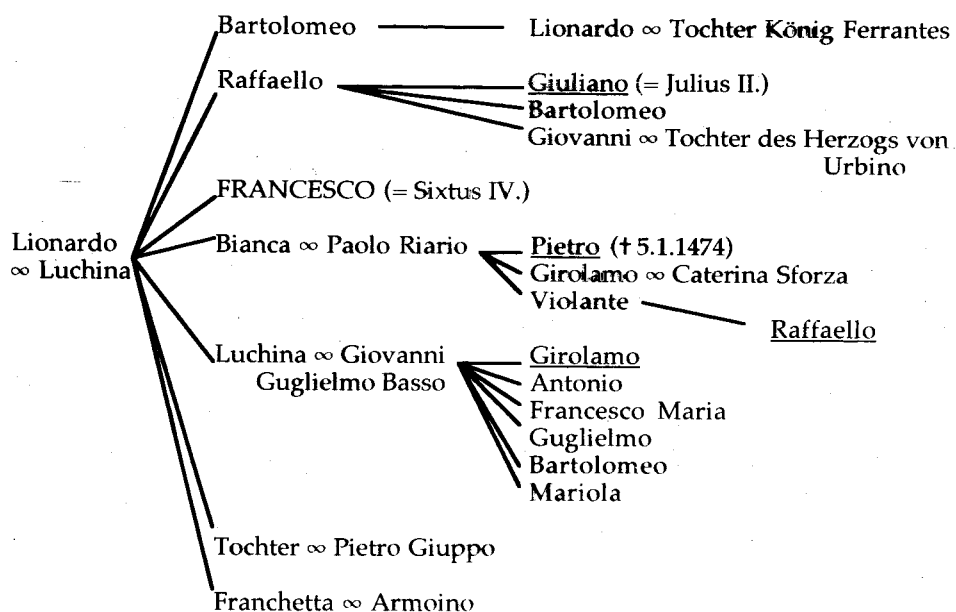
Lionardo $\infty$ Luchina

Bartolomeo — Lionardo $\infty$ Tochter König Ferrantes

Raffaello — Giuliano (= Julius II.)
Bartolomeo
Giovanni $\infty$ Tochter des Herzogs von Urbino

FRANCESCO (= Sixtus IV.)

Bianca $\infty$ Paolo Riario — Pietro († 5.1.1474)
Girolamo $\infty$ Caterina Sforza
Violante — Raffaello

Luchina $\infty$ Giovanni Guglielmo Basso — Girolamo
Antonio
Francesco Maria
Guglielmo
Bartolomeo
Mariola

Tochter $\infty$ Pietro Giuppo

Franchetta $\infty$ Armoino